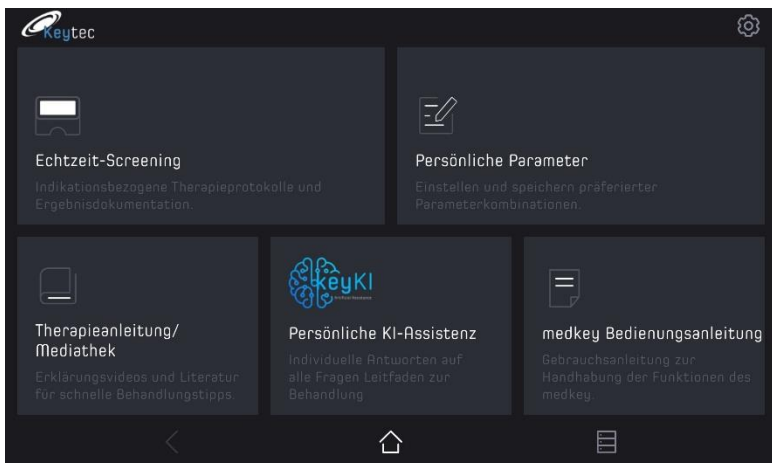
Keytec

Echtzeit-Screening

Indikationsbezogene Therapieprotokolle und Ergebnisdokumentation.

Persönliche Parameter

Einstellen und speichern präferierter Parameterkombinationen.

Therapieanleitung/ Mediathek

Erklärungsvideos und Literatur für schnelle Behandlungstipps.

keyKI

Artificial Intelligence

Persönliche KI-Assistenz

Individuelle Antworten auf alle Fragen Leitfaden zur Behandlung

medkey Bedienungsanleitung

Gebrauchsanleitung zur Handhabung der Funktionen des medkey.